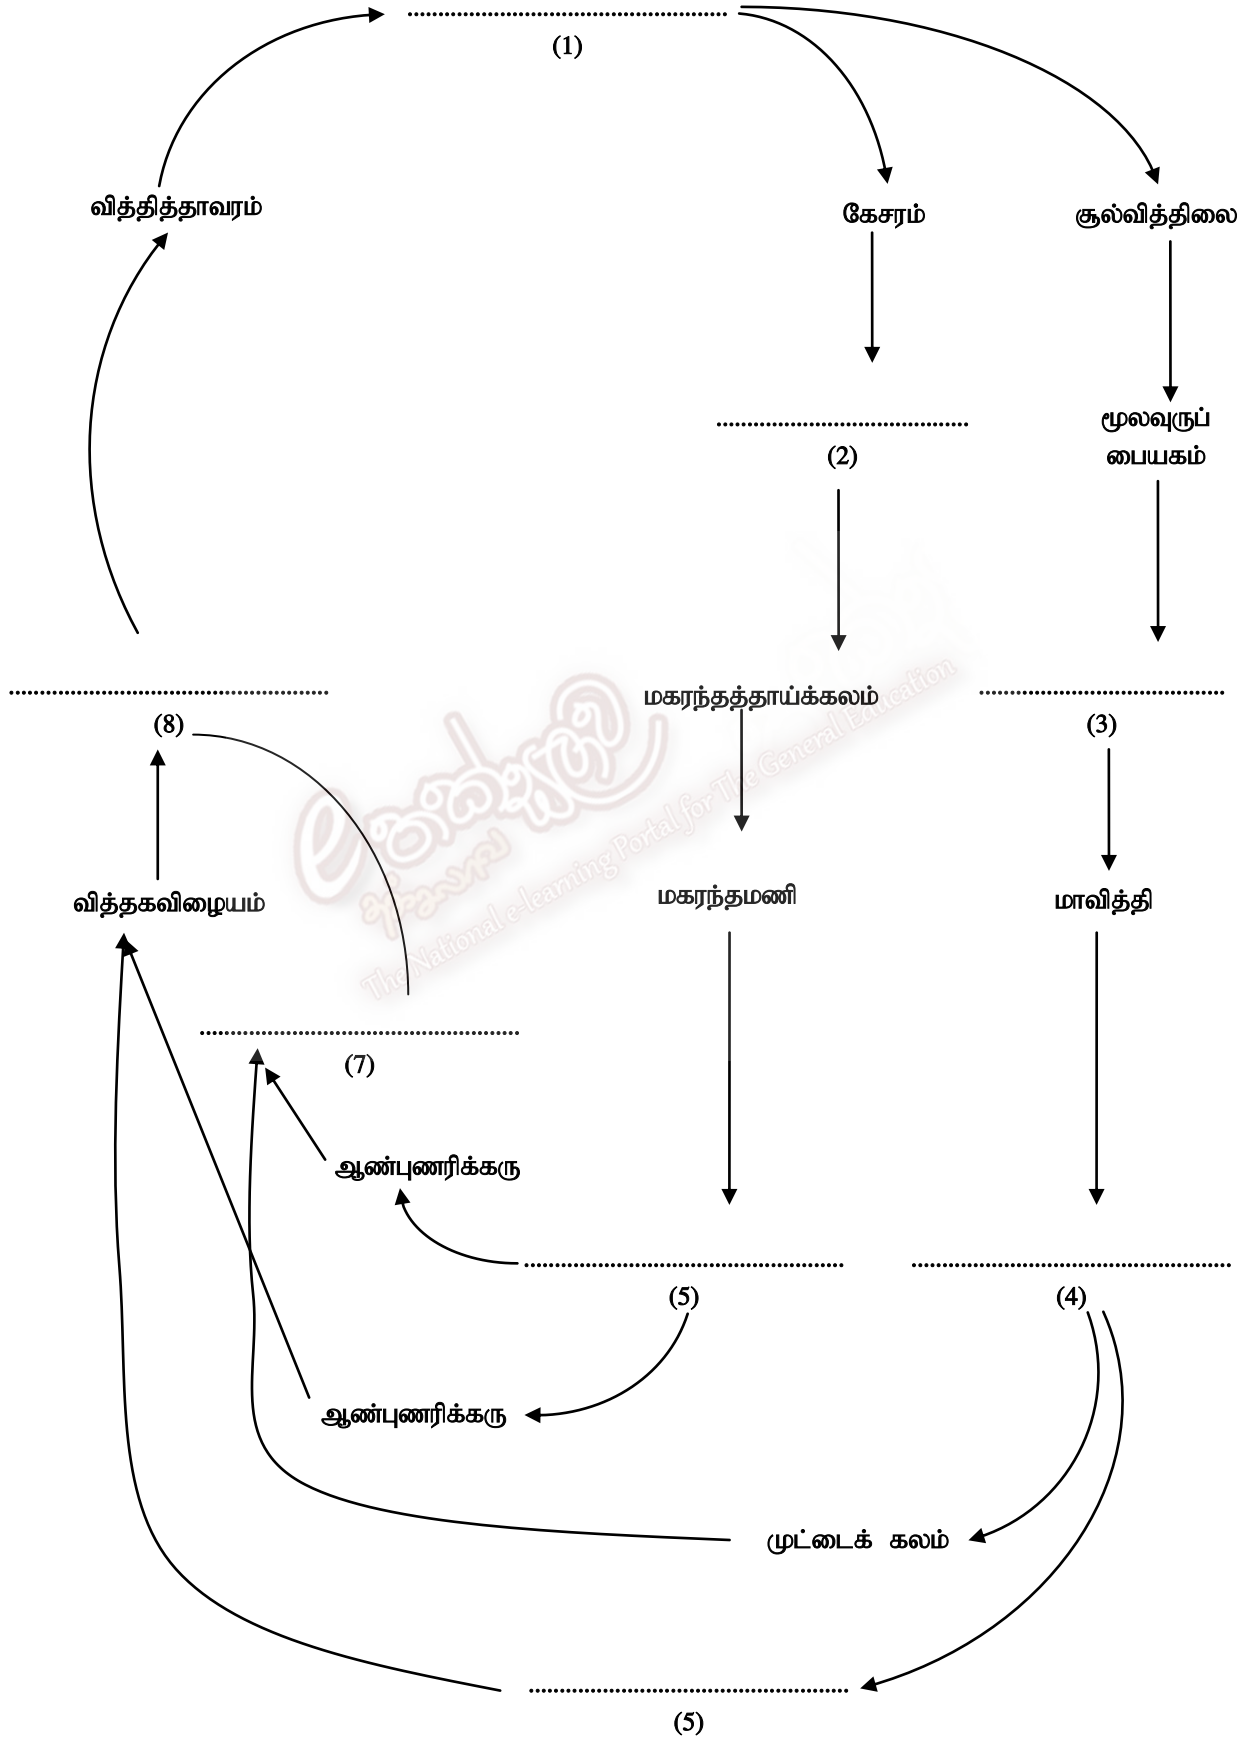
.................................................
(1)

வித்தித்தாவரம்

கேசரம்

சூல்வித்திலை

........................................
(2)

மூலவுருப் பையகம்

........................................
(8)

மகரந்தத்தாய்க்கலம்

........................................
(3)

வித்தகவிழையம்

மகரந்தமணி

மாவித்தி

........................................
(7)

ஆண்புணரிக்கரு

........................................
(5)

........................................
(4)

ஆண்புணரிக்கரு

முட்டைக் கலம்

........................................
(5)

The National e-learning Portal for The General Education